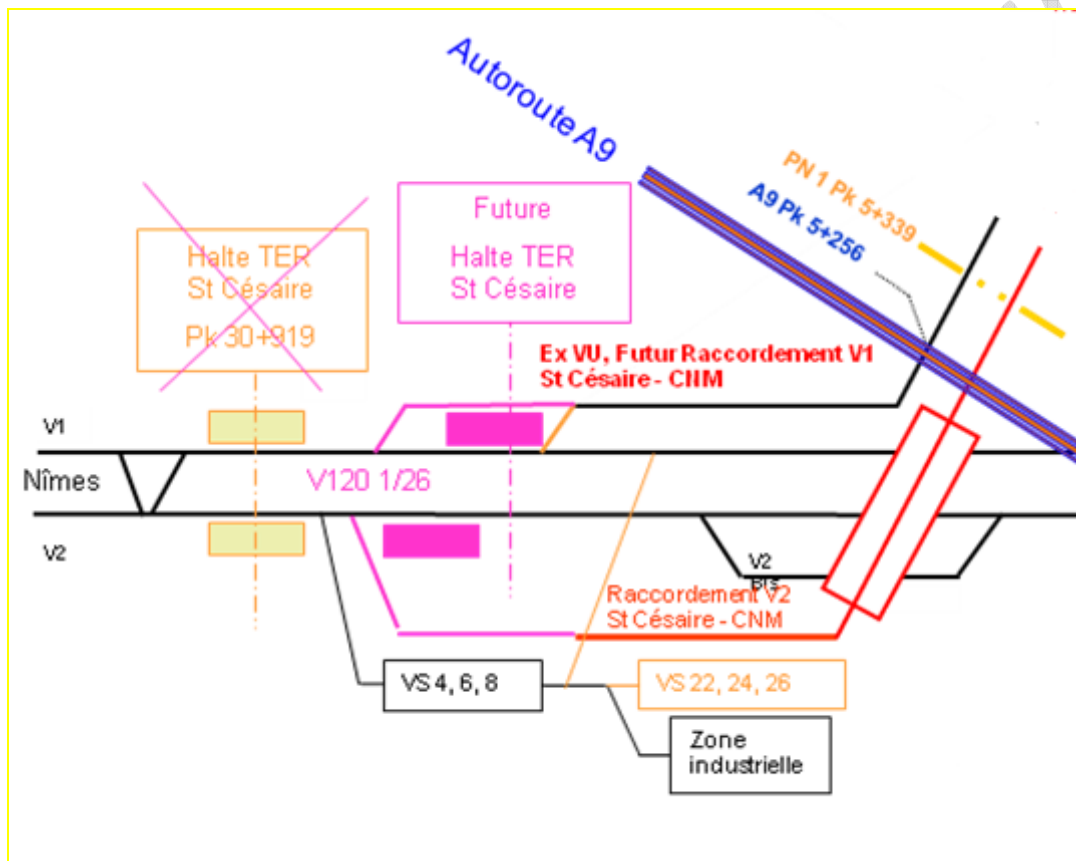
Autoroute A9

PN 1 Pk 5+339

A9 Pk 5+256

Halte TER
St Césaire
Pk 30+919

Future
Halte TER
St Césaire

Ex VU, Futur Raccordement V1
St Césaire - CNM

V1

Nîmes

V120 1/26

V2

V2
Bis

Raccordement V2
St Césaire - CNM

VS 4, 6, 8

VS 22, 24, 26

Zone
industrielle